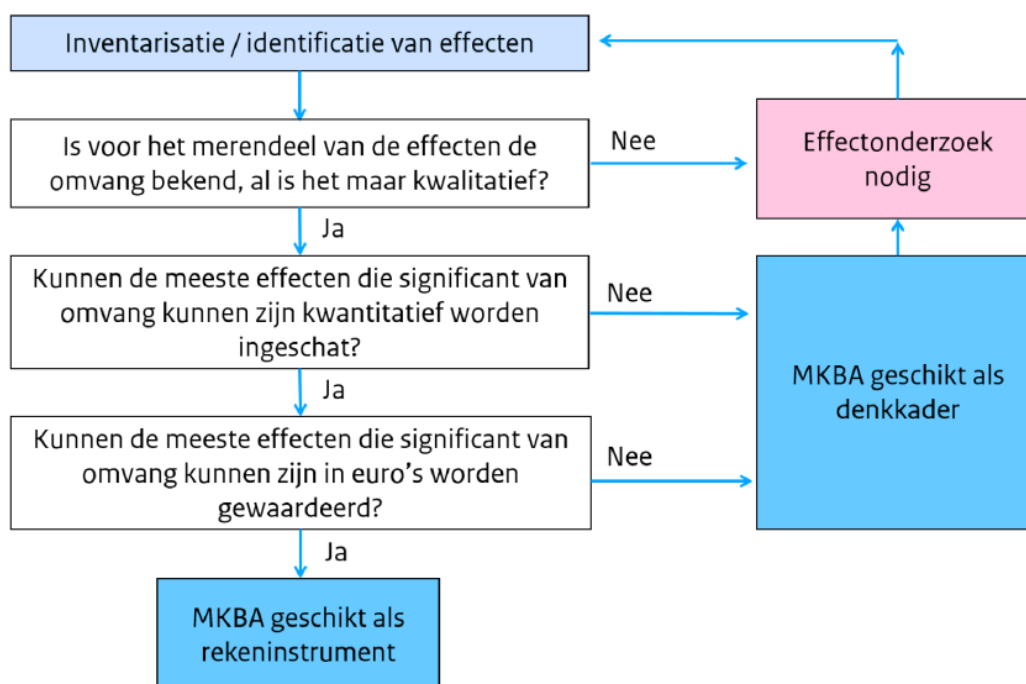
Inventarisatie / identificatie van effecten

Is voor het merendeel van de effecten de omvang bekend, al is het maar kwalitatief?

Nee

Effectonderzoek nodig

Ja

Kunnen de meeste effecten die significant van omvang kunnen zijn kwantitatief worden ingeschat?

Nee

MKBA geschikt als denkkader

Ja

Kunnen de meeste effecten die significant van omvang kunnen zijn in euro's worden gewaardeerd?

Nee

Ja

MKBA geschikt als rekeninstrument